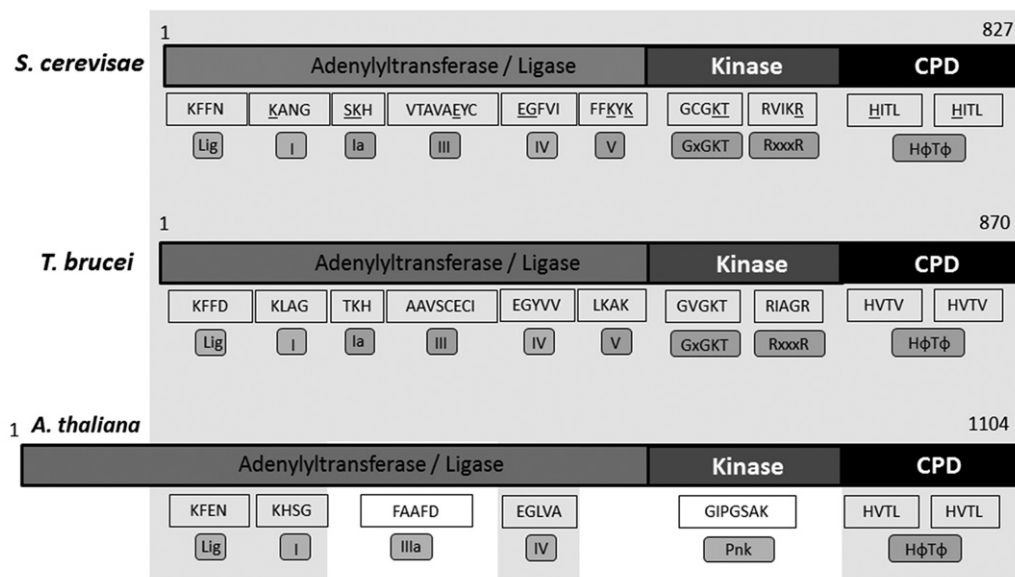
S. cerevisae

1

827

Adenylyltransferase / Ligase

Kinase

CPD

KFFN

KANG

SKH

VTAVAEYC

EGFVI

FFKYK

GCGKT

RVIKR

HITL

HITL

Lig

I

Ia

III

IV

V

GxGKT

RxxxR

HϕTϕ

T. brucei

1

870

Adenylyltransferase / Ligase

Kinase

CPD

KFFD

KLAG

TKH

AAVSCECI

EGYVV

LKAK

GVGKT

RIAGR

HVTV

HVTV

Lig

I

Ia

III

IV

V

GxGKT

RxxxR

HϕTϕ

1

A. thaliana

1104

Adenylyltransferase / Ligase

Kinase

CPD

KFEN

KHSG

FAAFD

EGLVA

GIPGSAK

HVTL

HVTL

Lig

I

IIIa

IV

Pnk

HϕTϕ